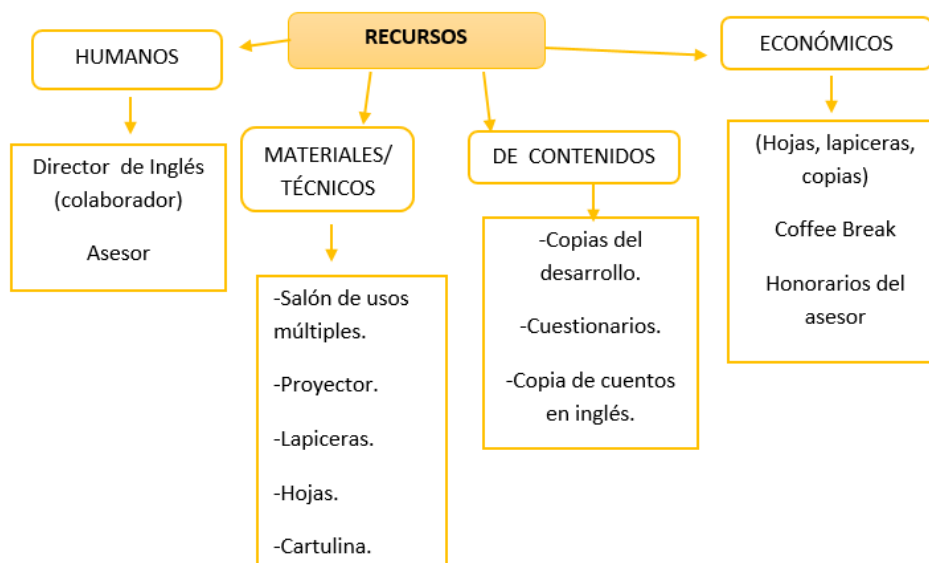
RECURSOS

HUMANOS

Director de Inglés (colaborador)

Asesor

MATERIALES/ TÉCNICOS

-Salón de usos múltiples.

-Proyector.

-Lapiceras.

-Hojas.

-Cartulina.

DE CONTENIDOS

-Copias del desarrollo.

-Cuestionarios.

-Copia de cuentos en inglés.

ECONÓMICOS

(Hojas, lapiceras, copias)

Coffee Break

Honorarios del asesor